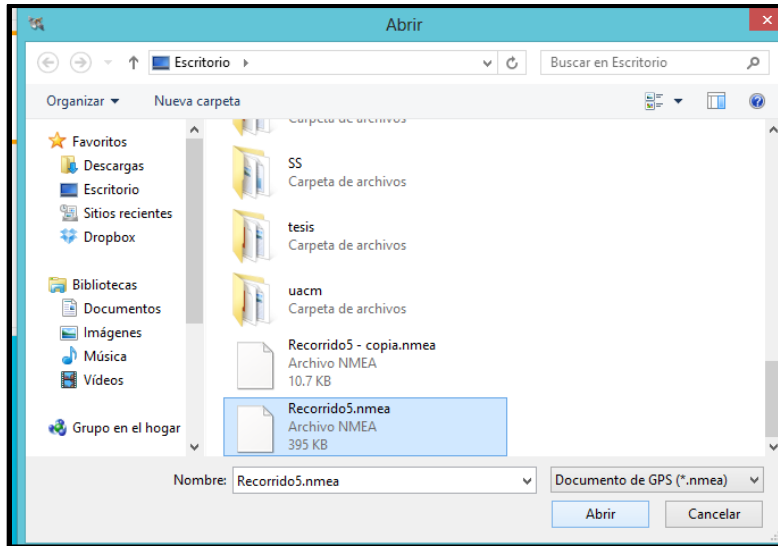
Abrir

Escritorio ›

Buscar en Escritorio

Organizar ▾ Nueva carpeta

Favoritos
Descargas
Escritorio
Sitios recientes
Dropbox

Bibliotecas
Documentos
Imágenes
Música
Vídeos

Grupo en el hogar

Carpeta de archivos

SS
Carpeta de archivos

tesis
Carpeta de archivos

uacm
Carpeta de archivos

Recorrido5 - copia.nmea
Archivo NMEA
10.7 KB

Recorrido5.nmea
Archivo NMEA
395 KB

Nombre: Recorrido5.nmea

Documento de GPS (*.nmea)

Abrir

Cancelar